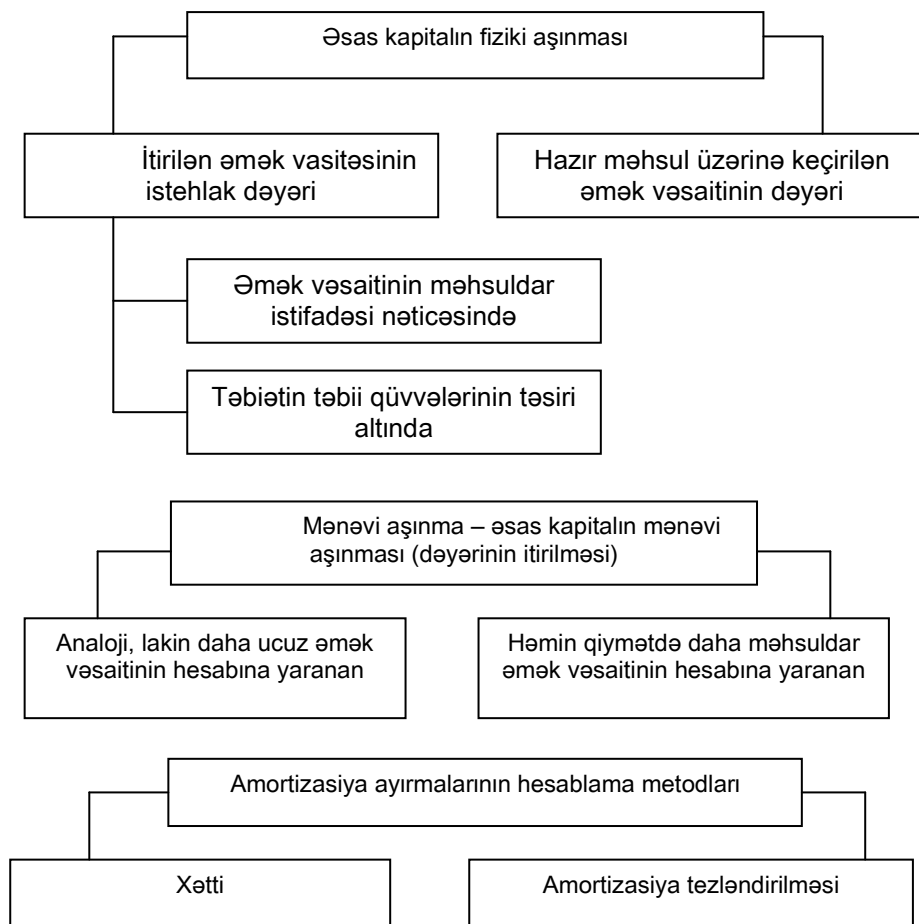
Əsas kapitalın fiziki aşınması

İtirilən əmək vasitəsinin istehlak dəyəri

Hazır məhsul üzərinə keçirilən əmək vəsaitinin dəyəri

Əmək vəsaitinin məhsuldar istifadəsi nəticəsində

Təbiətin təbii qüvvələrinin təsiri altında

Mənəvi aşınma – əsas kapitalın mənəvi aşınması (dəyərinin itirilməsi)

Analoji, lakin daha ucuz əmək vəsaitinin hesabına yaranan

Həmin qiymətdə daha məhsuldar əmək vəsaitinin hesabına yaranan

Amortizasiya ayırmalarının hesablama metodları

Xətti

Amortizasiya tezləndirilməsi